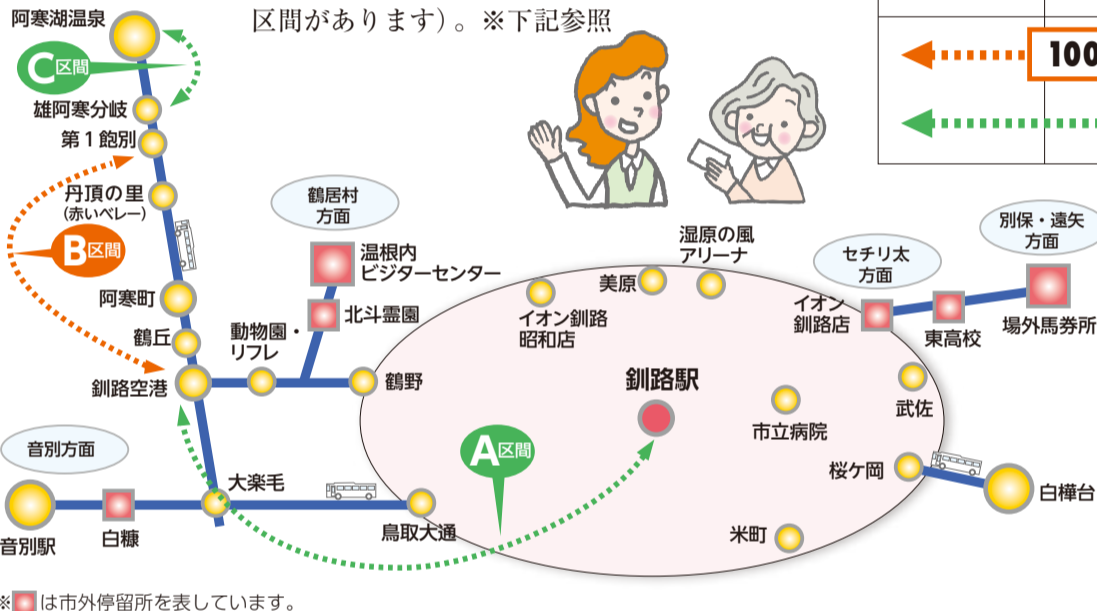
区間があります）。※下記参照

100

阿寒湖温泉
C区間
雄阿寒分岐
第１飽別
丹頂の里
（赤いベレー）
B区間
阿寒町
鶴丘
釧路空港
鶴居村
方面
温根内
ビジターセンター
北斗霊園
動物園・
リフレ
鶴野
イオン釧路
昭和店
美原
湿原の風
アリーナ
セチリ太
方面
別保・遠矢
方面
イオン
釧路店
東高校
場外馬券所
釧路駅
武佐
市立病院
桜ケ岡
白樺台
音別方面
音別駅
白糠
大楽毛
A区間
鳥取大通
米町

※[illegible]は市外停留所を表しています。